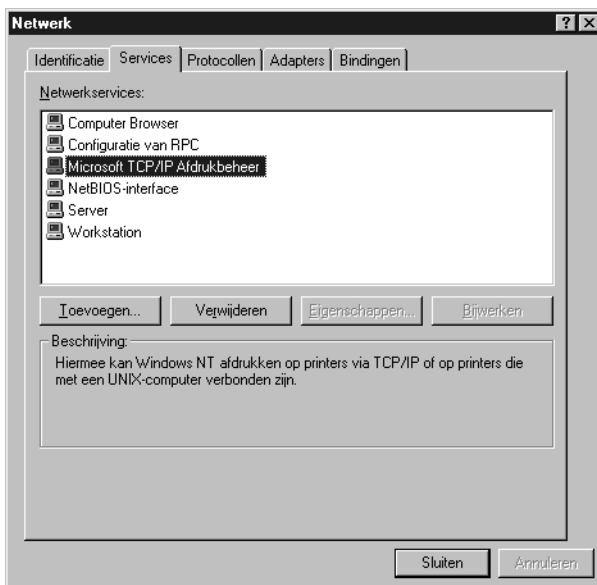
Netwerk
?
X

Identificatie
Services
Protocollen
Adapters
Bindingen

Netwerkservices:

Computer Browser
Configuratie van RPC
Microsoft TCP/IP Afdrukbeheer
NetBIOS-interface
Server
Workstation

Toevoegen...
Verwijderen
Eigenschappen...
Bijwerken

Beschrijving:
Hiermee kan Windows NT afdrukken op printers via TCP/IP of op printers die met een UNIX-computer verbonden zijn.

Sluiten
Annuleren